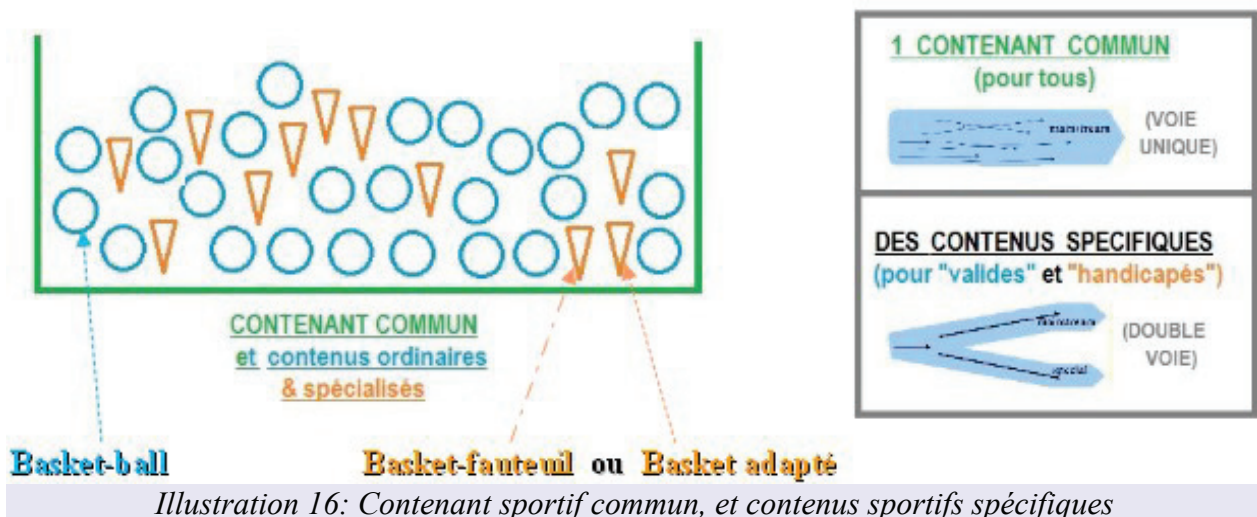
CONTENANT COMMUN
et contenus ordinaires
& spécialisés

1 CONTENANT COMMUN
(pour tous)

mainstream

(VOIE UNIQUE)

DES CONTENUS SPECIFIQUES
(pour "valides" et "handicapés")

mainstream

special

(DOUBLE VOIE)

Basket-ball

Basket-fauteuil ou Basket adapté

Illustration 16: Contenant sportif commun, et contenus sportifs spécifiques